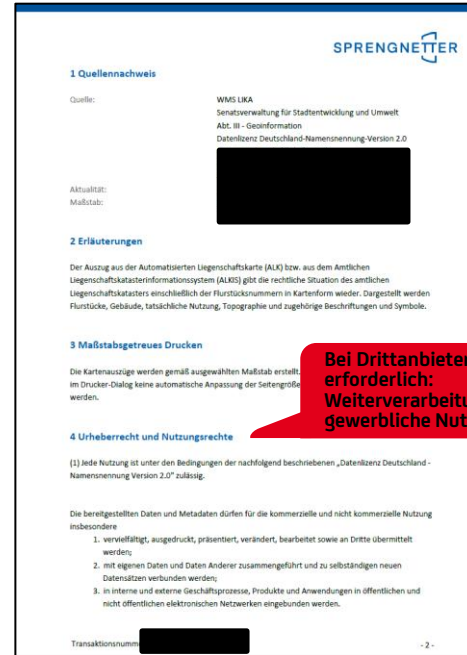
SPRENGNETTER

1 Quellennachweis

Quelle: WMS LIKA
Senatsverwaltung für Stadtentwicklung und Umwelt
Abt. III - Geoinformation
Datenlizenz Deutschland-Namensnennung-Version 2.0

Aktualität:
Maßstab:

2 Erläuterungen

Der Auszug aus der Automatisierten Liegenschaftskarte (ALK) bzw. aus dem Amtlichen Liegenschaftskatasterinformationssystem (ALKIS) gibt die rechtliche Situation des amtlichen Liegenschaftskatasters einschließlich der Flurstücksnummern in Kartenform wieder. Dargestellt werden Flurstücke, Gebäude, tatsächliche Nutzung, Topographie und zugehörige Beschriftungen und Symbole.

3 Maßstabsgetreues Drucken

Die Kartenauszüge werden gemäß ausgewähltem Maßstab erstellt. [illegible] im Drucker-Dialog keine automatische Anpassung der Seitengröße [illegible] werden.

Bei Drittanbieter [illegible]
erforderlich:
Weiterverarbeitu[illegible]
gewerbliche Nut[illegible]

4 Urheberrecht und Nutzungsrechte

(1) Jede Nutzung ist unter den Bedingungen der nachfolgend beschriebenen „Datenlizenz Deutschland - Namensnennung Version 2.0" zulässig.

Die bereitgestellten Daten und Metadaten dürfen für die kommerzielle und nicht kommerzielle Nutzung insbesondere
1. vervielfältigt, ausgedruckt, präsentiert, verändert, bearbeitet sowie an Dritte übermittelt werden;
2. mit eigenen Daten und Daten Anderer zusammengeführt und zu selbständigen neuen Datensätzen verbunden werden;
3. in interne und externe Geschäftsprozesse, Produkte und Anwendungen in öffentlichen und nicht öffentlichen elektronischen Netzwerken eingebunden werden.

Transaktionsnumm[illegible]

- 2 -